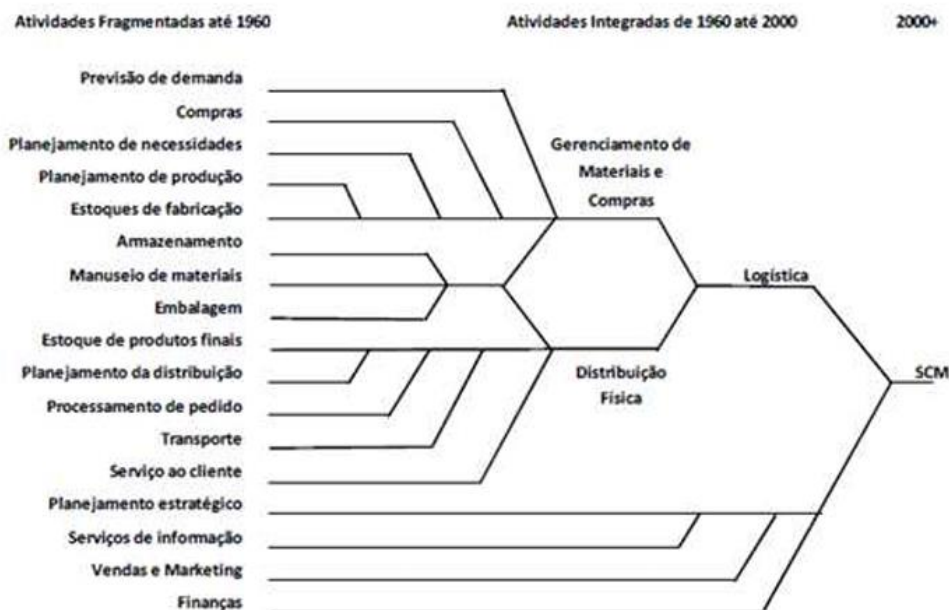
Atividades Fragmentadas até 1960

Atividades Integradas de 1960 até 2000

2000+

Previsão de demanda

Compras

Planejamento de necessidades

Planejamento de produção

Estoques de fabricação

Armazenamento

Manuseio de materiais

Embalagem

Estoque de produtos finais

Planejamento da distribuição

Processamento de pedido

Transporte

Serviço ao cliente

Planejamento estratégico

Serviços de informação

Vendas e Marketing

Finanças

Gerenciamento de Materiais e Compras

Distribuição Física

Logística

SCM